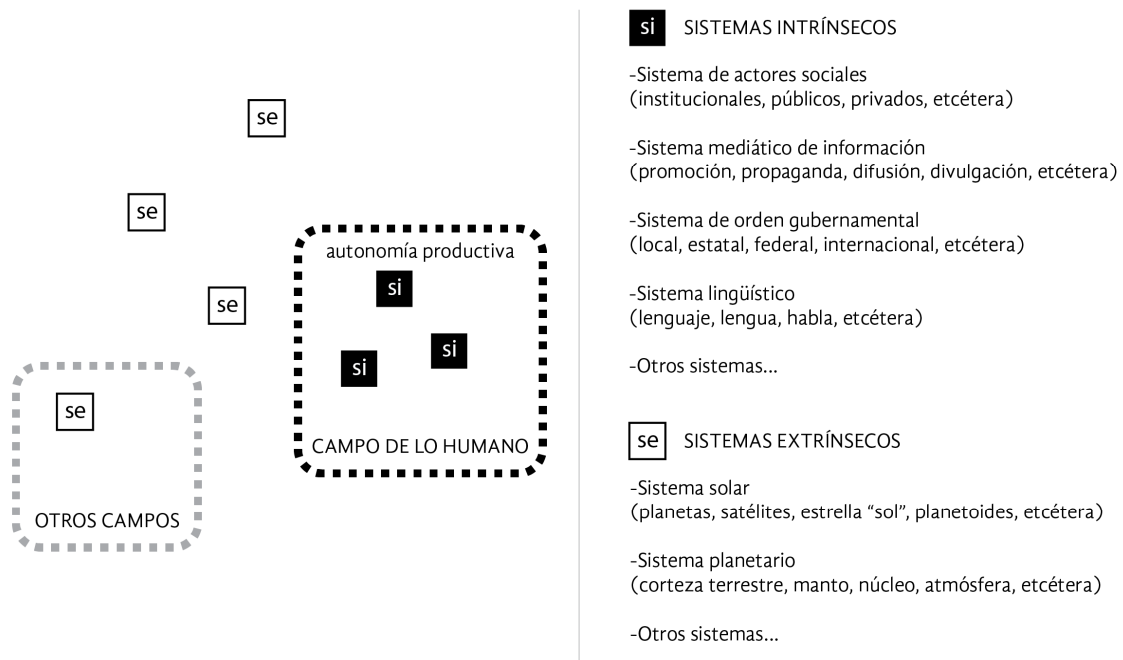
se

se

autonomía productiva

si

se

si

si

se

CAMPO DE LO HUMANO

OTROS CAMPOS

si SISTEMAS INTRÍNSECOS

-Sistema de actores sociales
(institucionales, públicos, privados, etcétera)

-Sistema mediático de información
(promoción, propaganda, difusión, divulgación, etcétera)

-Sistema de orden gubernamental
(local, estatal, federal, internacional, etcétera)

-Sistema lingüístico
(lenguaje, lengua, habla, etcétera)

-Otros sistemas...

se SISTEMAS EXTRÍNSECOS

-Sistema solar
(planetas, satélites, estrella "sol", planetoides, etcétera)

-Sistema planetario
(corteza terrestre, manto, núcleo, atmósfera, etcétera)

-Otros sistemas...